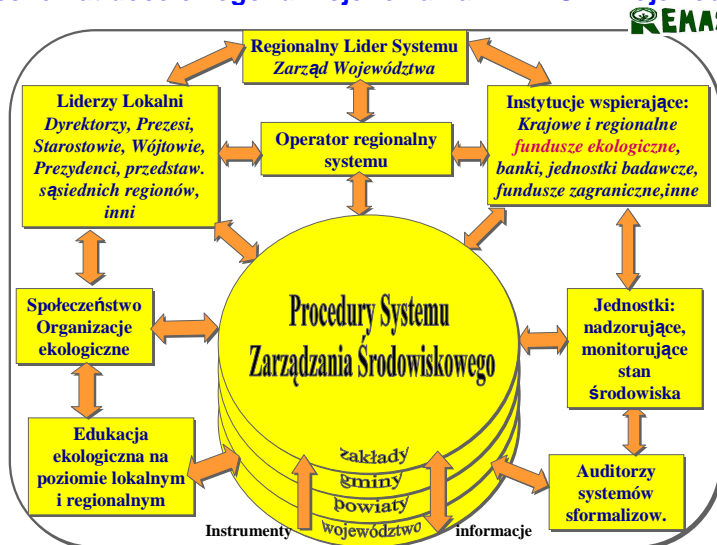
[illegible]

REMAS

Regionalny Lider Systemu
Zarząd Województwa

Liderzy Lokalni
Dyrektorzy, Prezesi, Starostowie, Wójtowie, Prezydenci, przedstaw. sąsiednich regionów, inni

Operator regionalny systemu

Instytucje wspierające:
Krajowe i regionalne fundusze ekologiczne, banki, jednostki badawcze, fundusze zagraniczne,inne

Społeczeństwo
Organizacje ekologiczne

Procedury Systemu
Zarządzania Środowiskowego

Jednostki: nadzorujące, monitorujące stan środowiska

Edukacja ekologiczna na poziomie lokalnym i regionalnym

zakłady
gminy
powiaty
województwo

Auditorzy systemów sformalizow.

Instrumenty

informacje